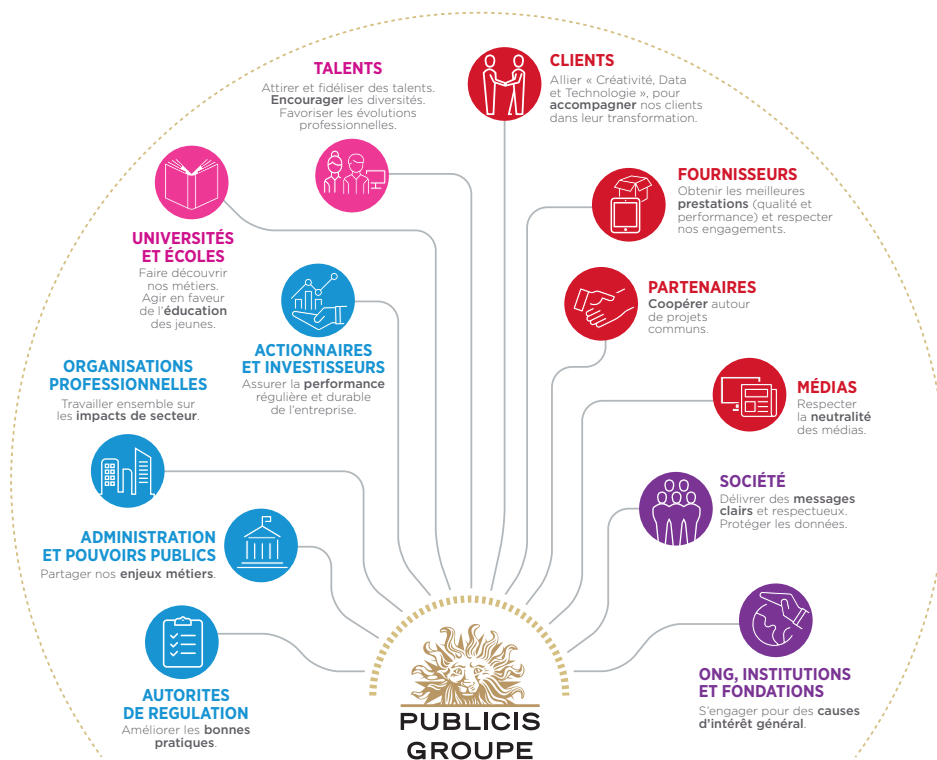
TALENTS
Attirer et fidéliser des talents. Encourager les diversités. Favoriser les évolutions professionnelles.

CLIENTS
Allier « Créativité, Data et Technologie », pour accompagner nos clients dans leur transformation.

UNIVERSITÉS ET ÉCOLES
Faire découvrir nos métiers. Agir en faveur de l'éducation des jeunes.

FOURNISSEURS
Obtenir les meilleures prestations (qualité et performance) et respecter nos engagements.

ACTIONNAIRES ET INVESTISSEURS
Assurer la performance régulière et durable de l'entreprise.

PARTENAIRES
Coopérer autour de projets communs.

ORGANISATIONS PROFESSIONNELLES
Travailler ensemble sur les impacts de secteur.

MÉDIAS
Respecter la neutralité des médias.

SOCIÉTÉ
Délivrer des messages clairs et respectueux. Protéger les données.

ADMINISTRATION ET POUVOIRS PUBLICS
Partager nos enjeux métiers.

AUTORITES DE REGULATION
Améliorer les bonnes pratiques.

ONG, INSTITUTIONS ET FONDATIONS
S'engager pour des causes d'intérêt général.

PUBLICIS GROUPE